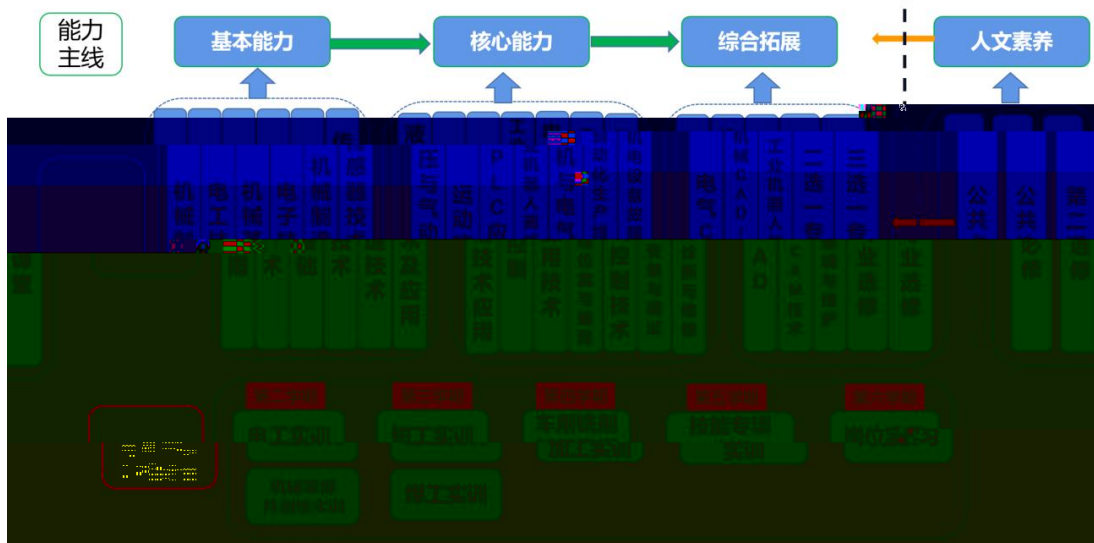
能力主线

基本能力

核心能力

综合拓展

人文素养

机械制图

电工技术

机械基础

电子技术

机械制造技术

液压与气动技术

PLC应用技术

工业机器人应用技术

电气CAD

二维CAD

三维CAD

公共

公共必修

电工实训

钳工实训

焊工实训

综合实训

顶岗实习